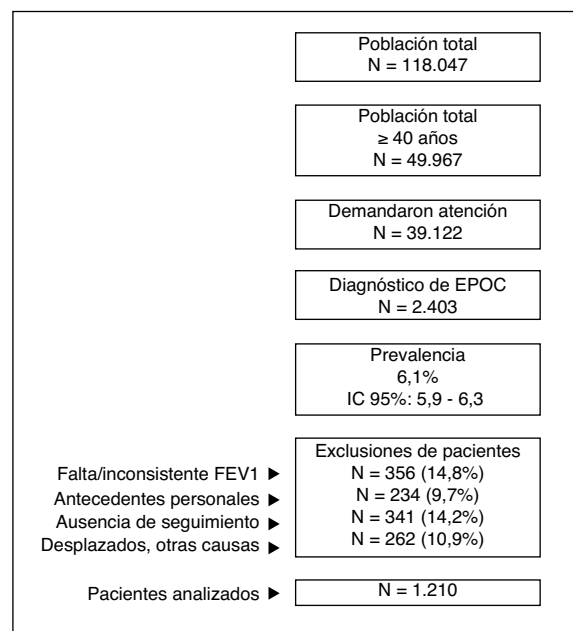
Población total
N = 118.047

Población total
≥ 40 años
N = 49.967

Demandaron atención
N = 39.122

Diagnóstico de EPOC
N = 2.403

Prevalencia
6,1%
IC 95%: 5,9 - 6,3

Exclusiones de pacientes
Falta/inconsistente FEV1 ▶ N = 356 (14,8%)
Antecedentes personales ▶ N = 234 (9,7%)
Ausencia de seguimiento ▶ N = 341 (14,2%)
Desplazados, otras causas ▶ N = 262 (10,9%)

Pacientes analizados ▶ N = 1.210